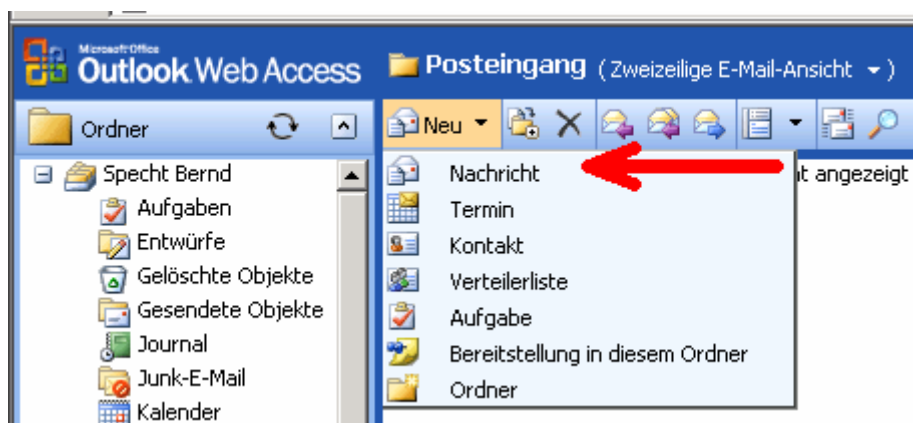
Microsoft Office
Outlook Web Access

Posteingang (Zweizeilige E-Mail-Ansicht ▾)

Ordner

Neu ▾

Specht Bernd
Aufgaben
Entwürfe
Gelöschte Objekte
Gesendete Objekte
Journal
Junk-E-Mail
Kalender

Nachricht
Termin
Kontakt
Verteilerliste
Aufgabe
Bereitstellung in diesem Ordner
Ordner

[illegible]t angezeigt